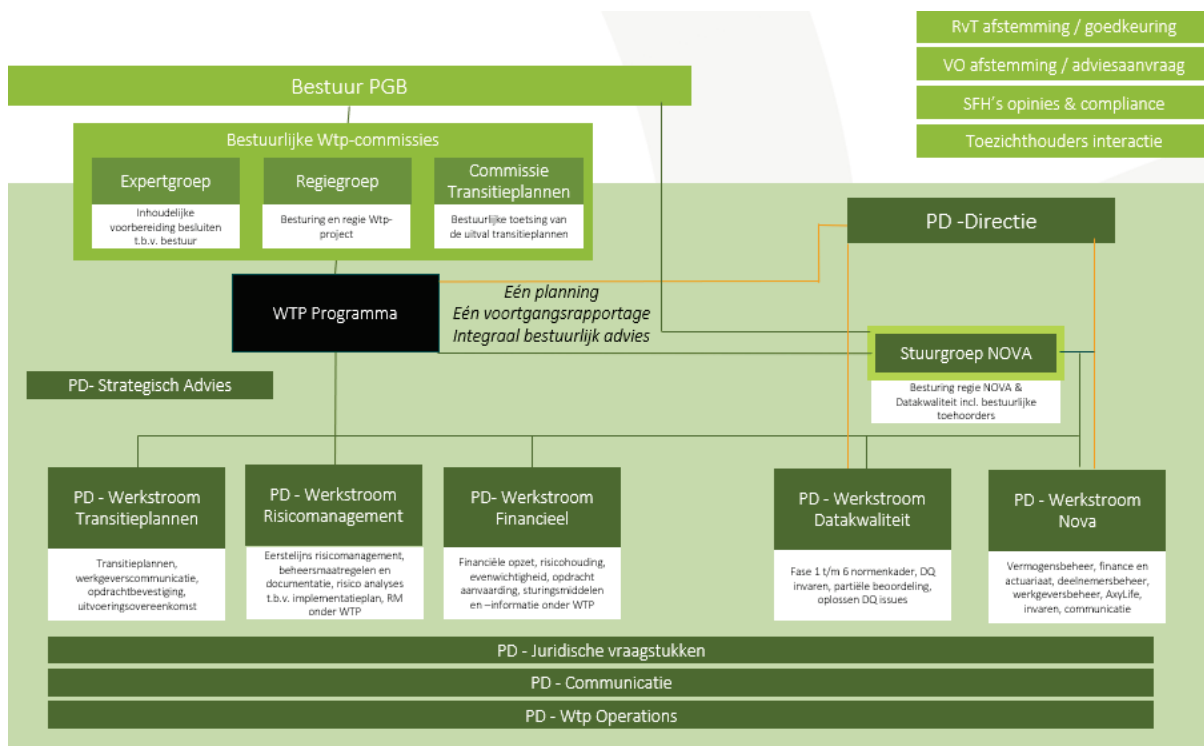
RvT afstemming / goedkeuring

VO afstemming / adviesaanvraag

SFH's opinies & compliance

Toezichthouders interactie

Bestuur PGB

Bestuurlijke Wtp-commissies

Expertgroep

Inhoudelijke voorbereiding besluiten t.b.v. bestuur

Regiegroep

Besturing en regie Wtp-project

Commissie Transitieplannen

Bestuurlijke toetsing van de uitval transitieplannen

PD -Directie

WTP Programma

Eén planning
Eén voortgangsrapportage
Integraal bestuurlijk advies

Stuurgroep NOVA

Besturing regie NOVA & Datakwaliteit incl. bestuurlijke toehoorders

PD- Strategisch Advies

PD - Werkstroom Transitieplannen

Transitieplannen, werkgeverscommunicatie, opdrachtbevestiging, uitvoeringsovereenkomst

PD - Werkstroom Risicomanagement

Eerstelijns risicomanagement, beheersmaatregelen en documentatie, risico analyses t.b.v. implementatieplan, RM onder WTP

PD- Werkstroom Financieel

Financiële opzet, risicohouding, evenwichtigheid, opdracht aanvaarding, sturingsmiddelen en –informatie onder WTP

PD - Werkstroom Datakwaliteit

Fase 1 t/m 6 normenkader, DQ invaren, partiële beoordeling, oplossen DQ issues

PD - Werkstroom Nova

Vermogensbeheer, finance en actuariaat, deelnemersbeheer, werkgeversbeheer, AxyLife, invaren, communicatie

PD - Juridische vraagstukken

PD - Communicatie

PD - Wtp Operations